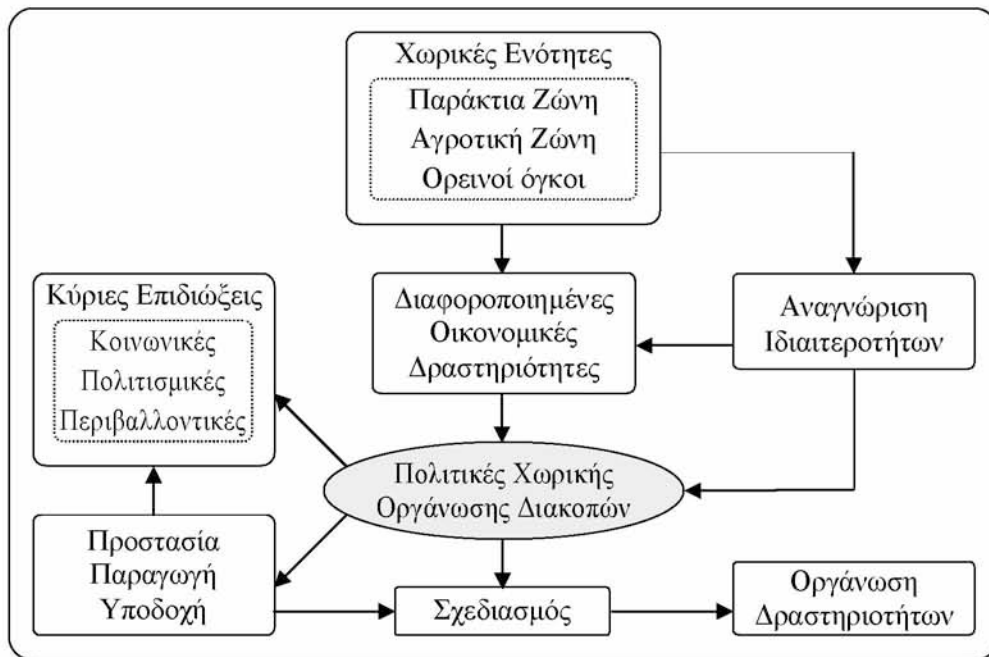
Χωρικές Ενότητες
Παράκτια Ζώνη
Αγροτική Ζώνη
Ορεινοί όγκοι

Κύριες Επιδιώξεις
Κοινωνικές
Πολιτισμικές
Περιβαλλοντικές

Διαφοροποιημένες Οικονομικές Δραστηριότητες

Αναγνώριση Ιδιαιτεροτήτων

Πολιτικές Χωρικής Οργάνωσης Διακοπών

Προστασία
Παραγωγή
Υποδοχή

Σχεδιασμός

Οργάνωση Δραστηριοτήτων